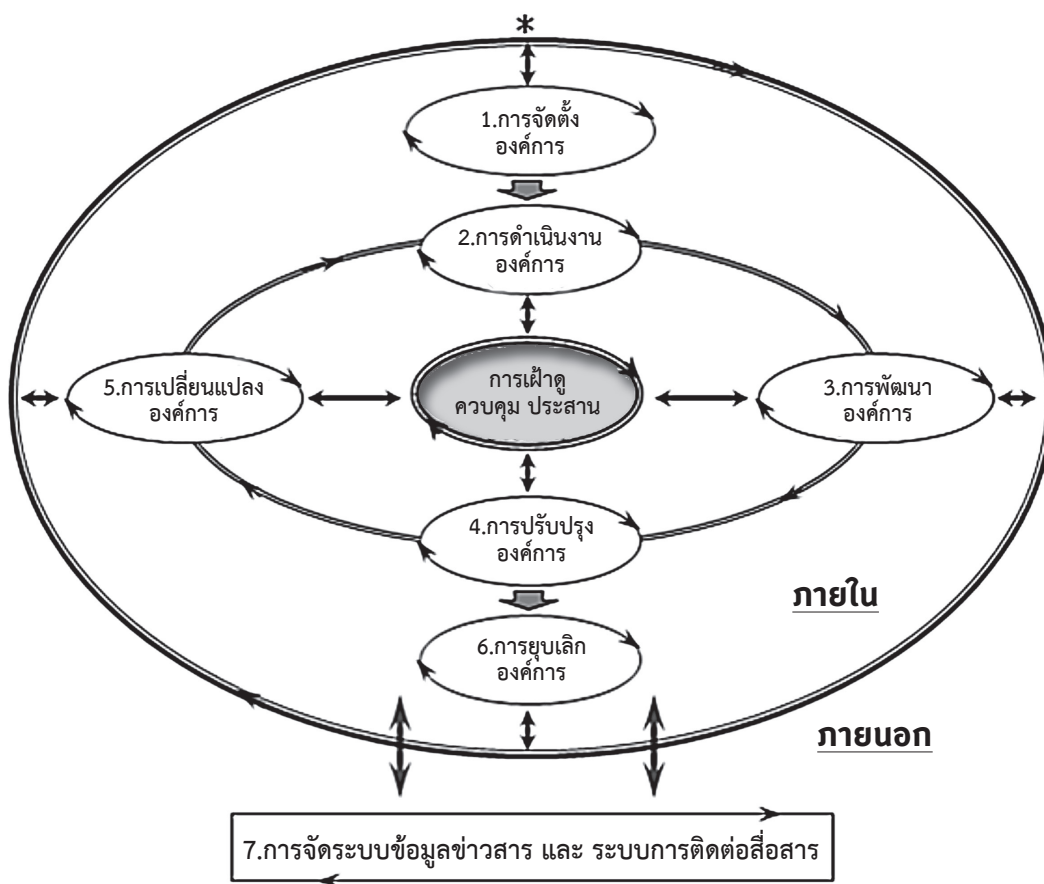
*

1.การจัดตั้ง
องค์การ

2.การดำเนินงาน
องค์การ

5.การเปลี่ยนแปลง
องค์การ

การเฝ้าดู
ควบคุม ประสาน

3.การพัฒนา
องค์การ

4.การปรับปรุง
องค์การ

ภายใน

6.การยุบเลิก
องค์การ

ภายนอก

7.การจัดระบบข้อมูลข่าวสาร และ ระบบการติดต่อสื่อสาร